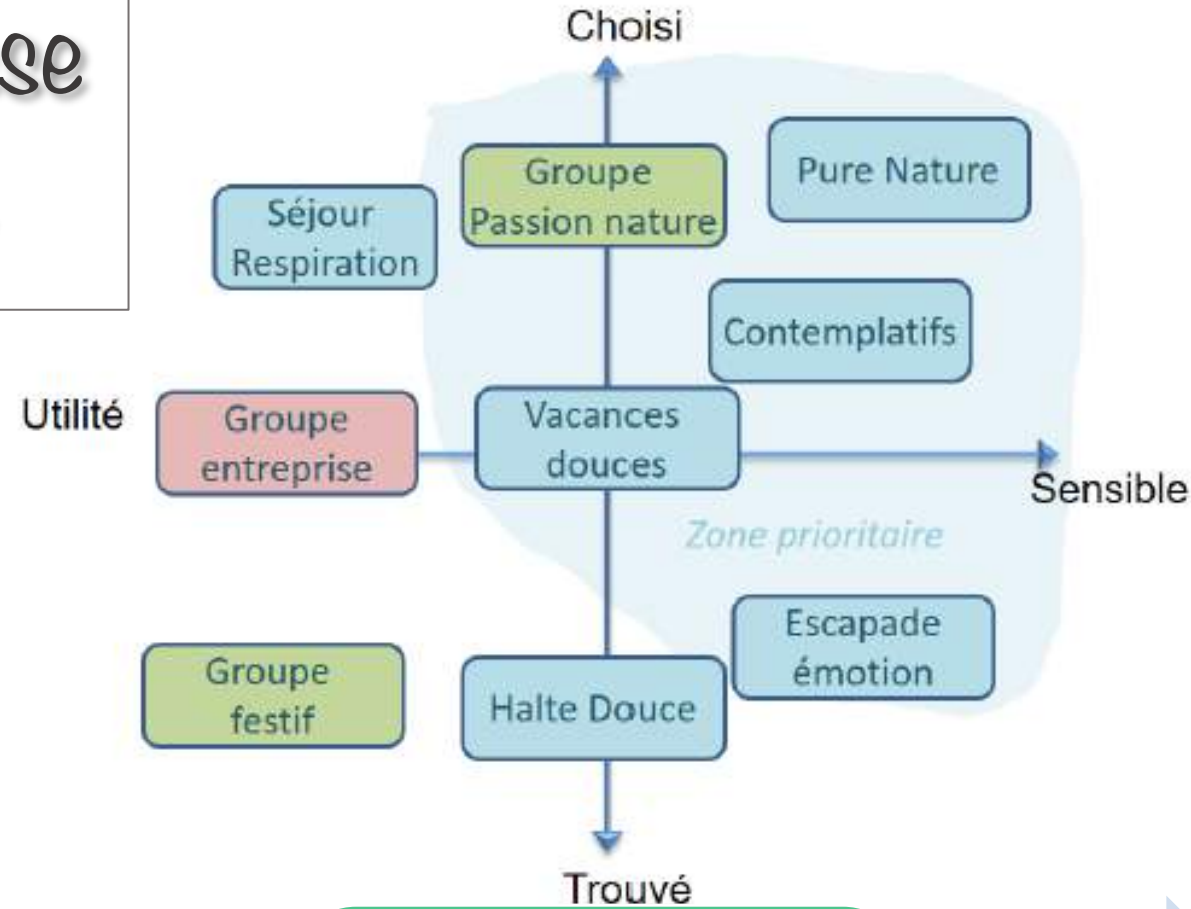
se

Choisi

Séjour Respiration

Groupe Passion nature

Pure Nature

Contemplatifs

Utilité

Groupe entreprise

Vacances douces

Sensible

Zone prioritaire

Escapade émotion

Groupe festif

Halte Douce

Trouvé